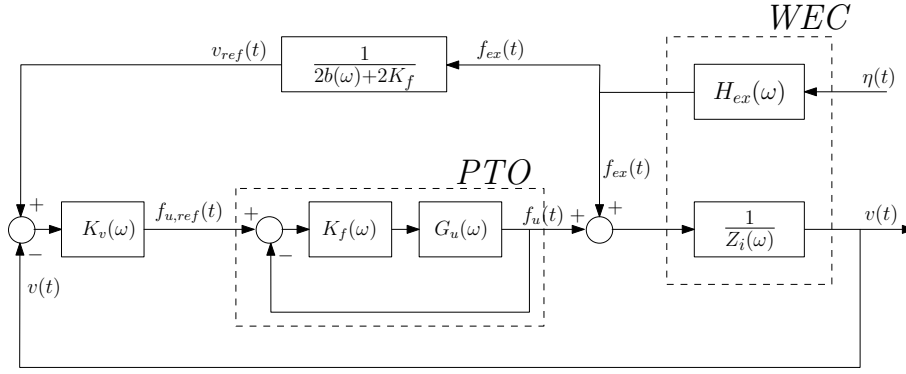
$WEC$

$v_{ref}(t)$

$\frac{1}{2b(\omega)+2K_f}$

$f_{ex}(t)$

$H_{ex}(\omega)$

$\eta(t)$

$PTO$

$f_{ex}(t)$

$+$

$K_v(\omega)$

$f_{u,ref}(t)$

$+$

$K_f(\omega)$

$G_u(\omega)$

$f_u(t)$

$+$

$+$

$\frac{1}{Z_i(\omega)}$

$v(t)$

$-$

$-$

$v(t)$